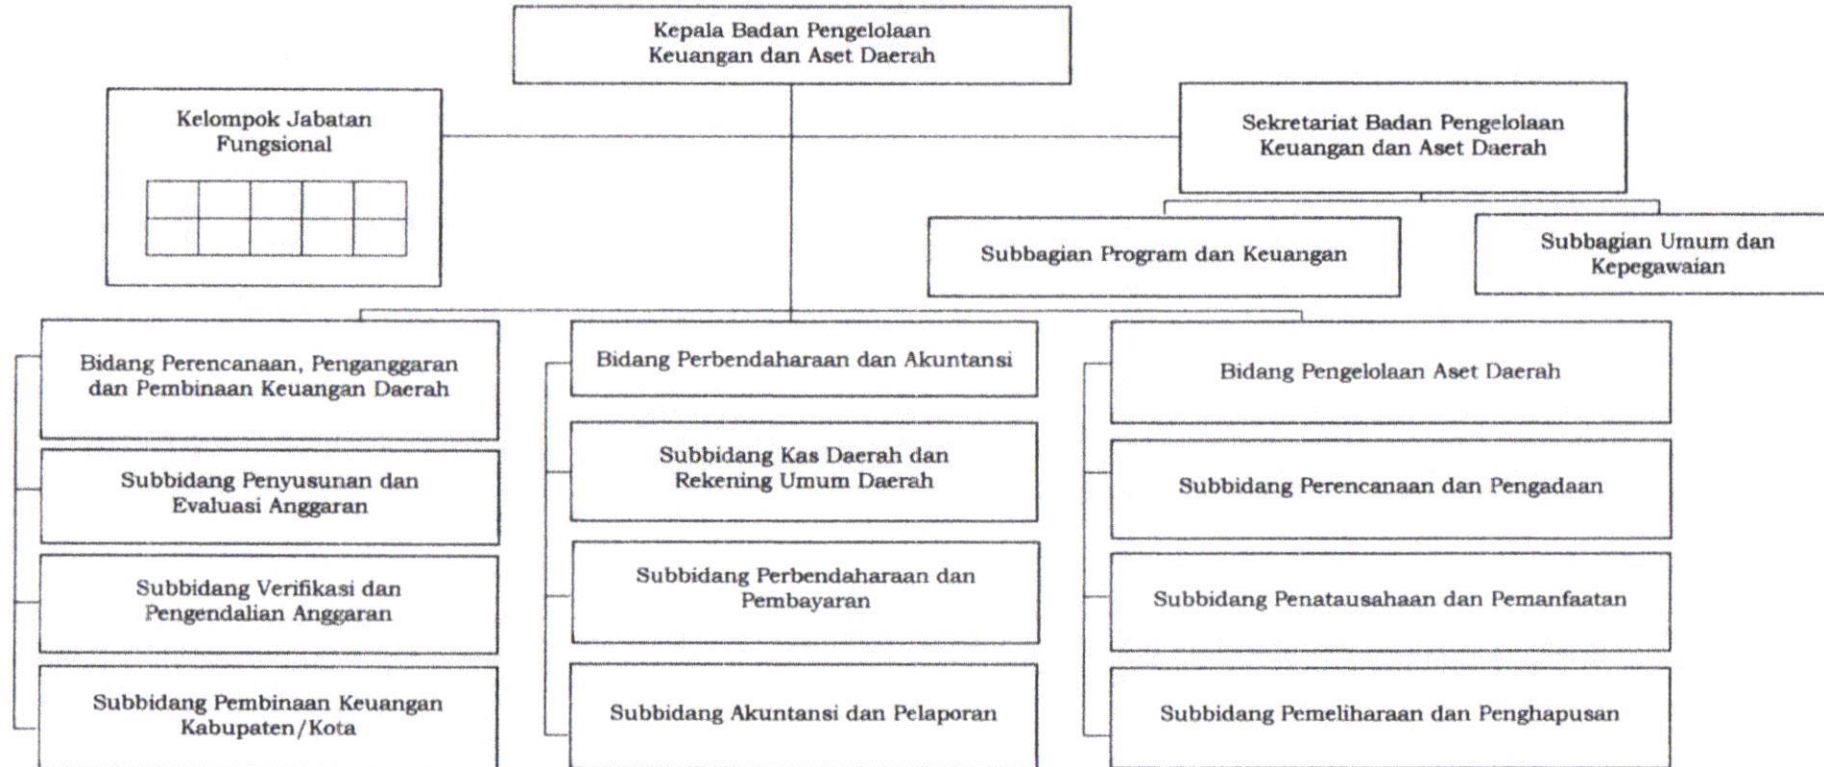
Kepala Badan Pengelolaan Keuangan dan Aset Daerah

Kelompok Jabatan Fungsional

Sekretariat Badan Pengelolaan Keuangan dan Aset Daerah

Subbagian Program dan Keuangan

Subbagian Umum dan Kepegawaian

Bidang Perencanaan, Penganggaran dan Pembinaan Keuangan Daerah

Subbidang Penyusunan dan Evaluasi Anggaran

Subbidang Verifikasi dan Pengendalian Anggaran

Subbidang Pembinaan Keuangan Kabupaten/Kota

Bidang Perbendaharaan dan Akuntansi

Subbidang Kas Daerah dan Rekening Umum Daerah

Subbidang Perbendaharaan dan Pembayaran

Subbidang Akuntansi dan Pelaporan

Bidang Pengelolaan Aset Daerah

Subbidang Perencanaan dan Pengadaan

Subbidang Penatausahaan dan Pemanfaatan

Subbidang Pemeliharaan dan Penghapusan